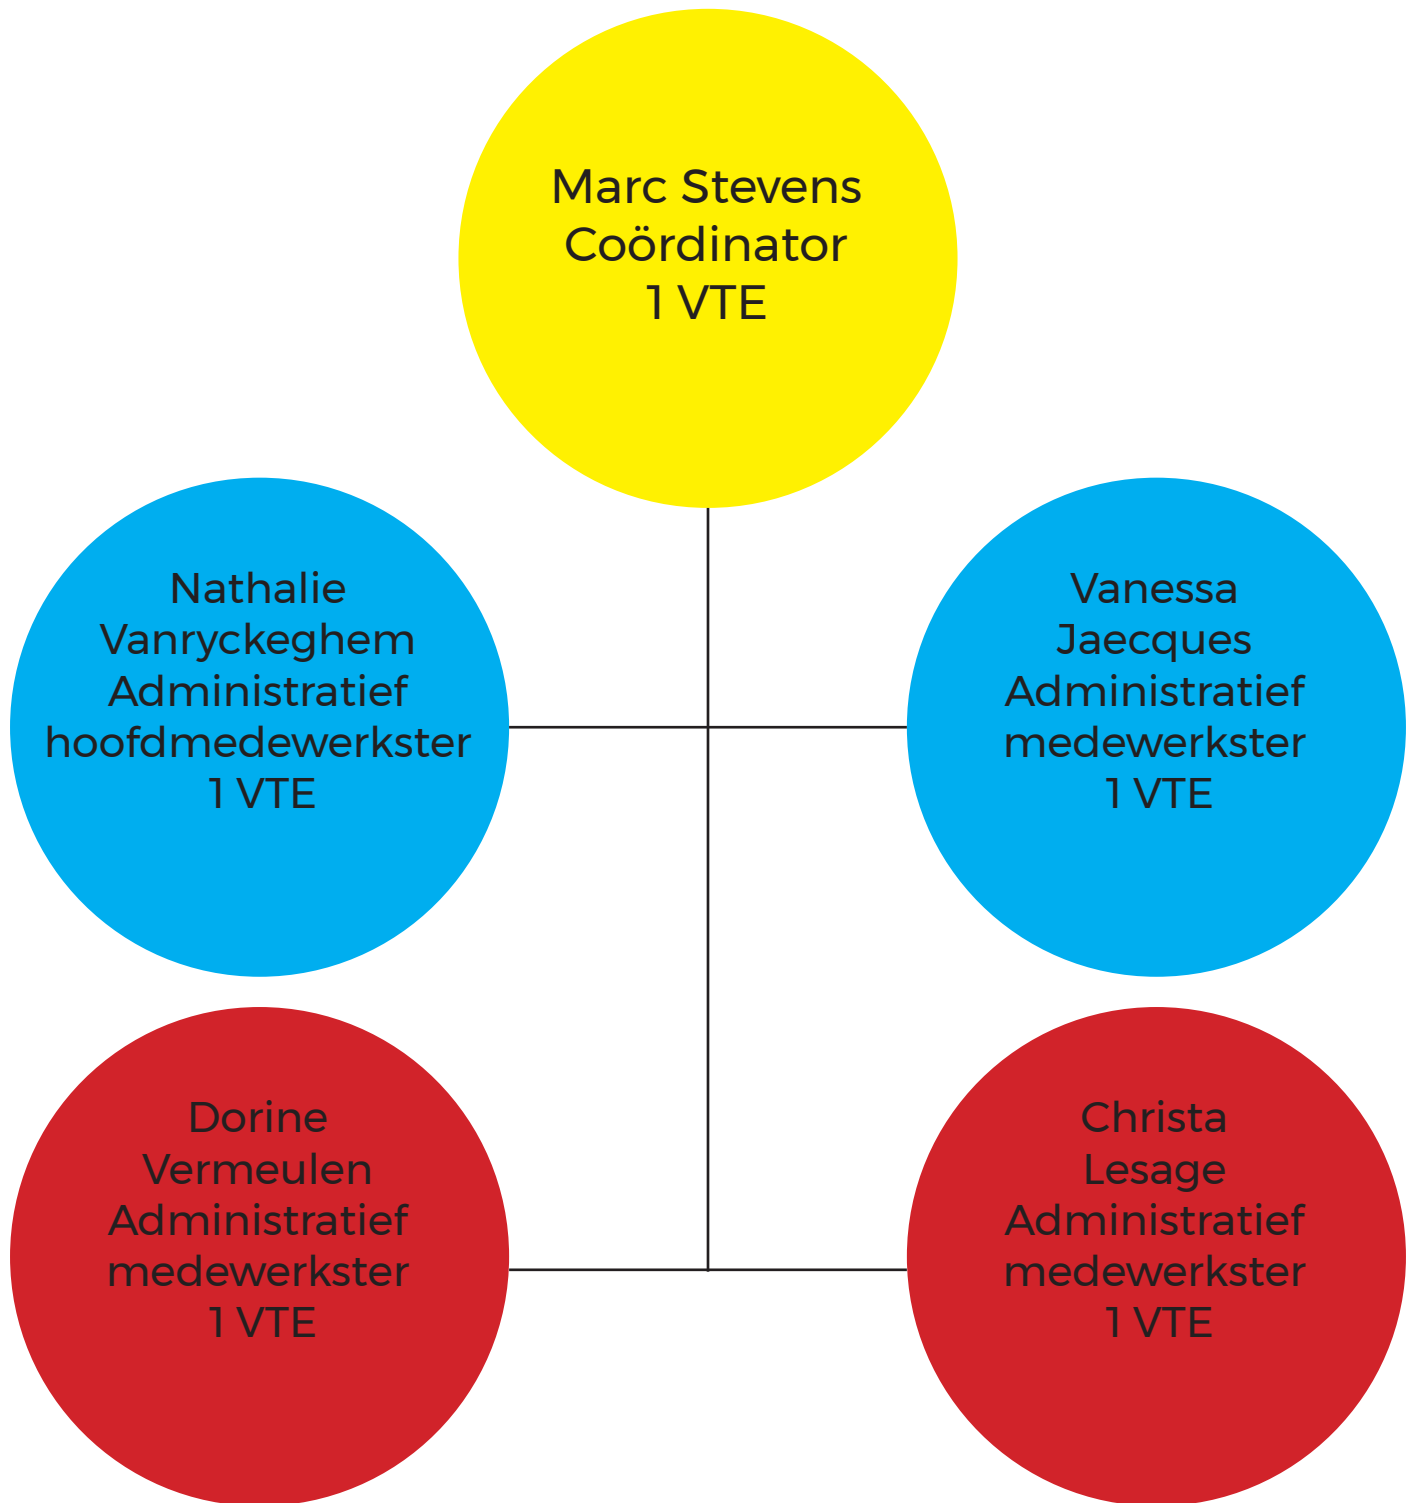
Marc Stevens
Coördinator
1 VTE

Nathalie
Vanryckeghem
Administratief
hoofdmedewerkster
1 VTE

Vanessa
Jaecques
Administratief
medewerkster
1 VTE

Dorine
Vermeulen
Administratief
medewerkster
1 VTE

Christa
Lesage
Administratief
medewerkster
1 VTE